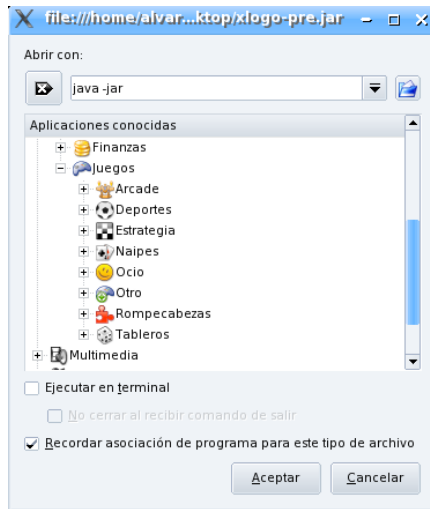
file:///home/alvar...ktop/xlogo-pre.jar

Abrir con:

java -jar

Aplicaciones conocidas

Finanzas

Juegos

Arcade

Deportes

Estrategia

Naipes

Ocio

Otro

Rompecabezas

Tableros

Multimedia

Ejecutar en terminal

No cerrar al recibir comando de salir

Recordar asociación de programa para este tipo de archivo

Aceptar

Cancelar